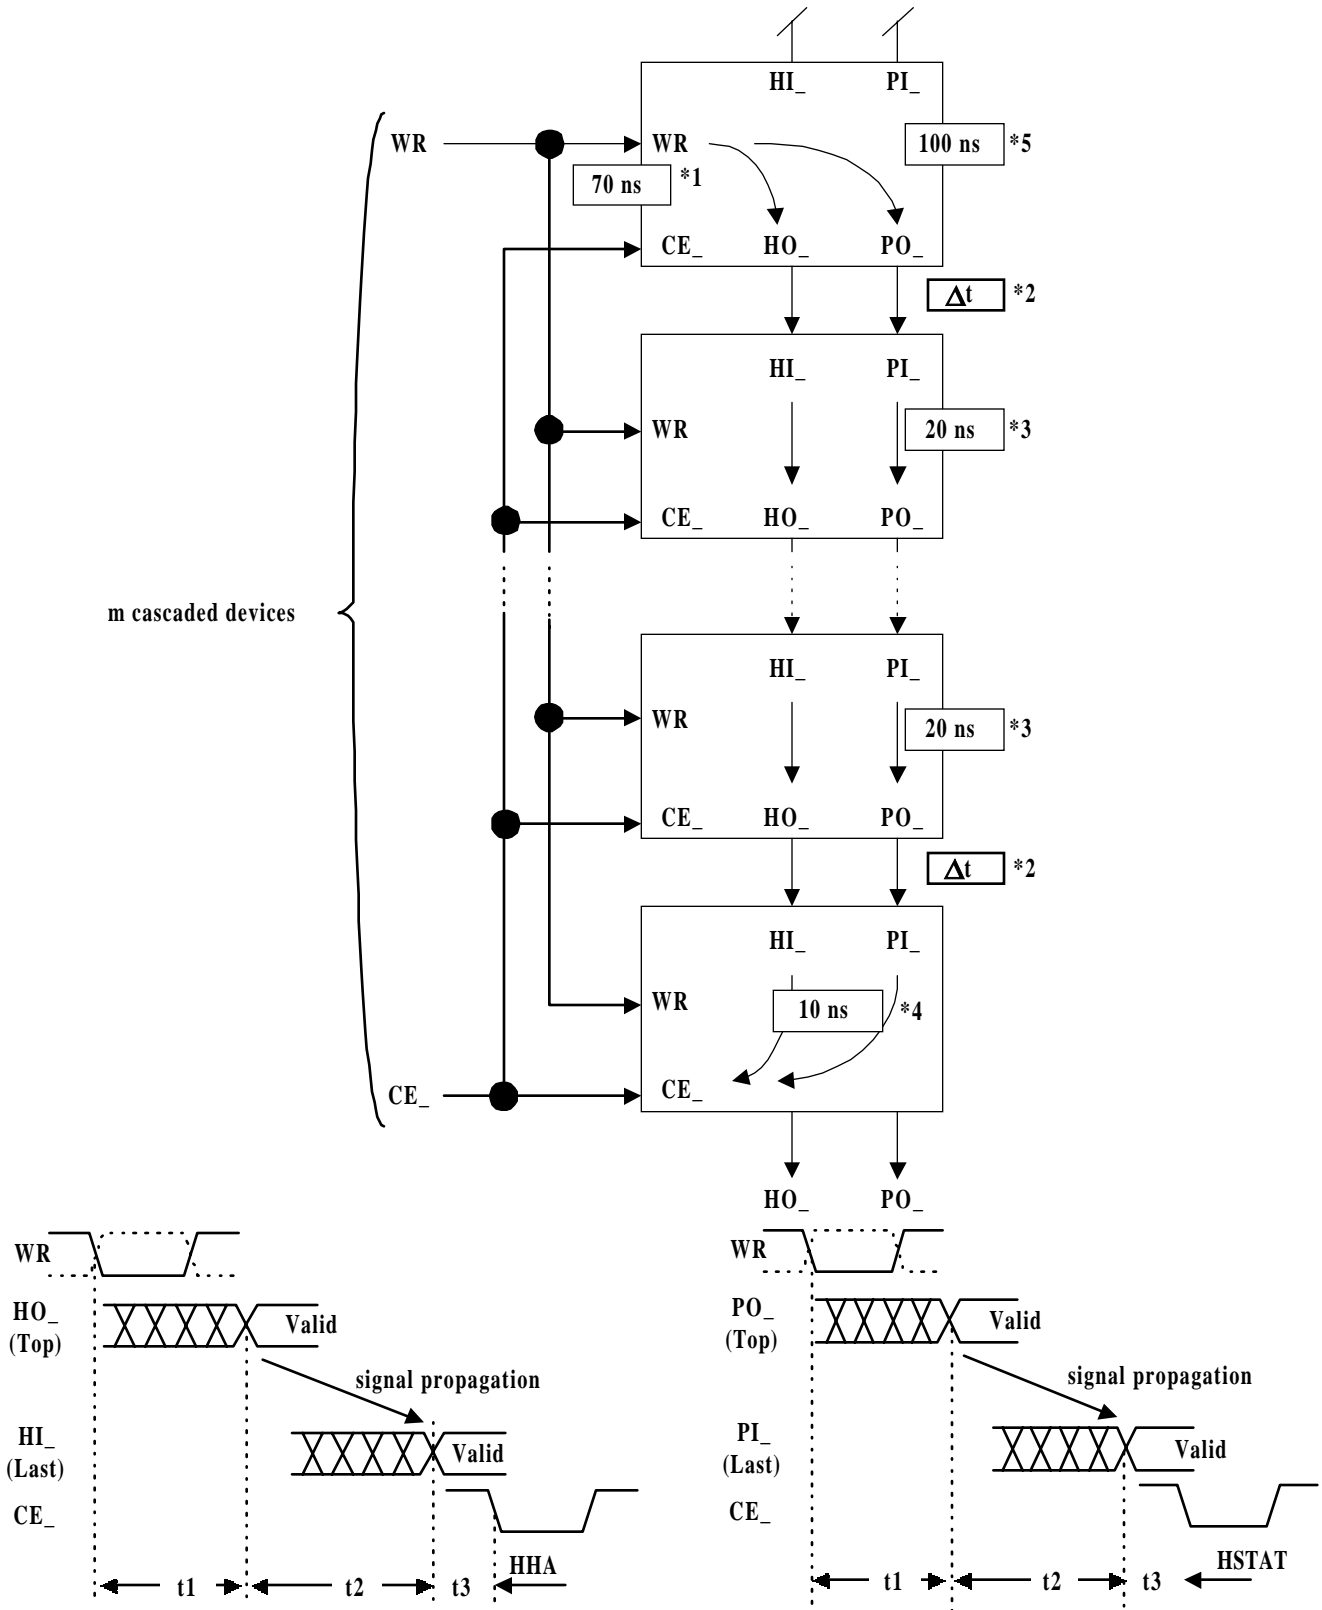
HI_ PI_

WR

WR

100 ns *5

70 ns *1

CE_ HO_ PO_

$\Delta$t *2

HI_ PI_

WR

20 ns *3

CE_ HO_ PO_

m cascaded devices

HI_ PI_

WR

20 ns *3

CE_ HO_ PO_

$\Delta$t *2

HI_ PI_

WR

10 ns *4

CE_

CE_

HO_ PO_

WR

HO_ (Top)

Valid

signal propagation

HI_ (Last)

Valid

CE_

t1 t2 t3 HHA

WR

PO_ (Top)

Valid

signal propagation

PI_ (Last)

Valid

CE_

t1 t2 t3 HSTAT